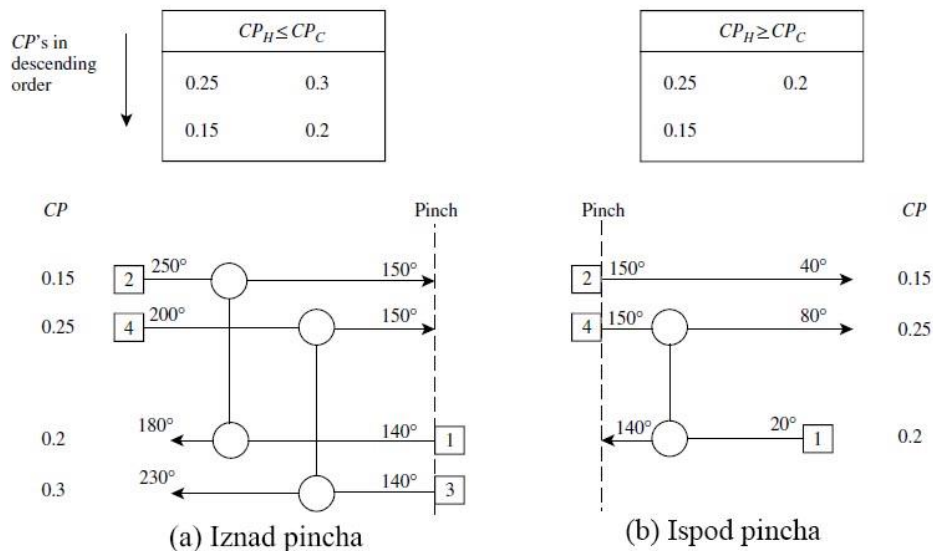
CP's in descending order

| $CP_H \leq CP_C$ | |
|---|---|
| 0.25 | 0.3 |
| 0.15 | 0.2 |

| $CP_H \geq CP_C$ | |
|---|---|
| 0.25 | 0.2 |
| 0.15 | |

CP

Pinch

0.15 2 250° 150°

0.25 4 200° 150°

0.2 180° 140° 1

0.3 230° 140° 3

(a) Iznad pincha

Pinch

CP

2 150° 40° 0.15

4 150° 80° 0.25

140° 20° 1 0.2

(b) Ispod pincha